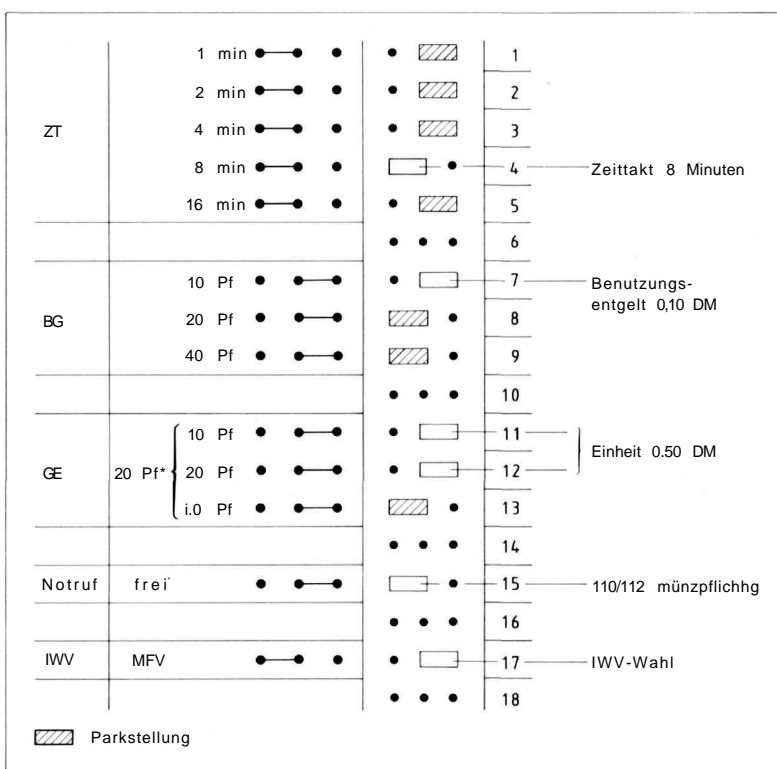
| | | | |
|---|---|---|---|
| ZT | | 1 min | 1 |
| | | 2 min | 2 |
| | | 4 min | 3 |
| | | 8 min | 4 |
| | | 16 min | 5 |
| | | | 6 |
| BG | | 10 Pf | 7 |
| | | 20 Pf | 8 |
| | | 40 Pf | 9 |
| | | | 10 |
| GE | 20 Pf* | 10 Pf | 11 |
| | | 20 Pf | 12 |
| | | i.0 Pf | 13 |
| | | | 14 |
| Notruf | frei | | 15 |
| | | | 16 |
| IWV | MFV | | 17 |
| | | | 18 |

Zeittakt 8 Minuten

Benutzungsentgelt 0,10 DM

Einheit 0.50 DM

110/112 münzpflichhg

IWV-Wahl

Parkstellung